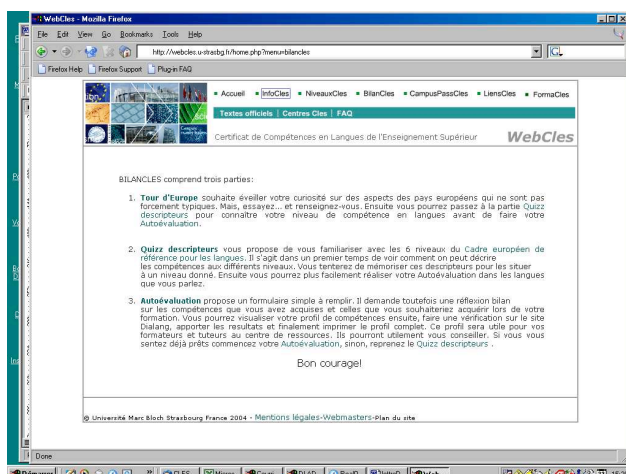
WebCles - Mozilla Firefox

File Edit View Go Bookmarks Tools Help

http://webcles.u-strasbg.fr/home.php?menu=bilancles

Firefox Help  Firefox Support  Plug-in FAQ

Accueil  InfoCles  NiveauxCles  BilanCles  CampusPassCles  LiensCles  FormaCles

Textes officiels | Centres Cles | FAQ

Certificat de Compétences en Langues de l'Enseignement Supérieur  WebCles

BILANCLES comprend trois parties:

1. Tour d'Europe souhaite éveiller votre curiosité sur des aspects des pays européens qui ne sont pas forcement typiques. Mais, essayez... et renseignez-vous. Ensuite vous pourrez passez à la partie Quizz descripteurs pour connaître votre niveau de compétence en langues avant de faire votre Autoévaluation.

2. Quizz descripteurs vous propose de vous familiariser avec les 6 niveaux du Cadre européen de référence pour les langues. Il s'agit dans un premier temps de voir comment on peut décrire les compétences aux différents niveaux. Vous tenterez de mémoriser ces descripteurs pour les situer à un niveau donné. Ensuite vous pourrez plus facilement réaliser votre Autoévaluation dans les langues que vous parlez.

3. Autoévaluation propose un formulaire simple à remplir. Il demande toutefois une réflexion bilan sur les compétences que vous avez acquises et celles que vous souhaiteriez acquérir lors de votre formation. Vous pourrez visualiser votre profil de compétences ensuite, faire une vérification sur le site Dialang, apporter les resultats et finalement imprimer le profil complet. Ce profil sera utile pour vos formateurs et tuteurs au centre de ressources. Ils pourront utilement vous conseiller. Si vous vous sentez déjà prêts commencez votre Autoévaluation, sinon, reprenez le Quizz descripteurs .

Bon courage!

© Université Marc Bloch Strasbourg France 2004 - Mentions légales-Webmasters-Plan du site

Done

Démarrer